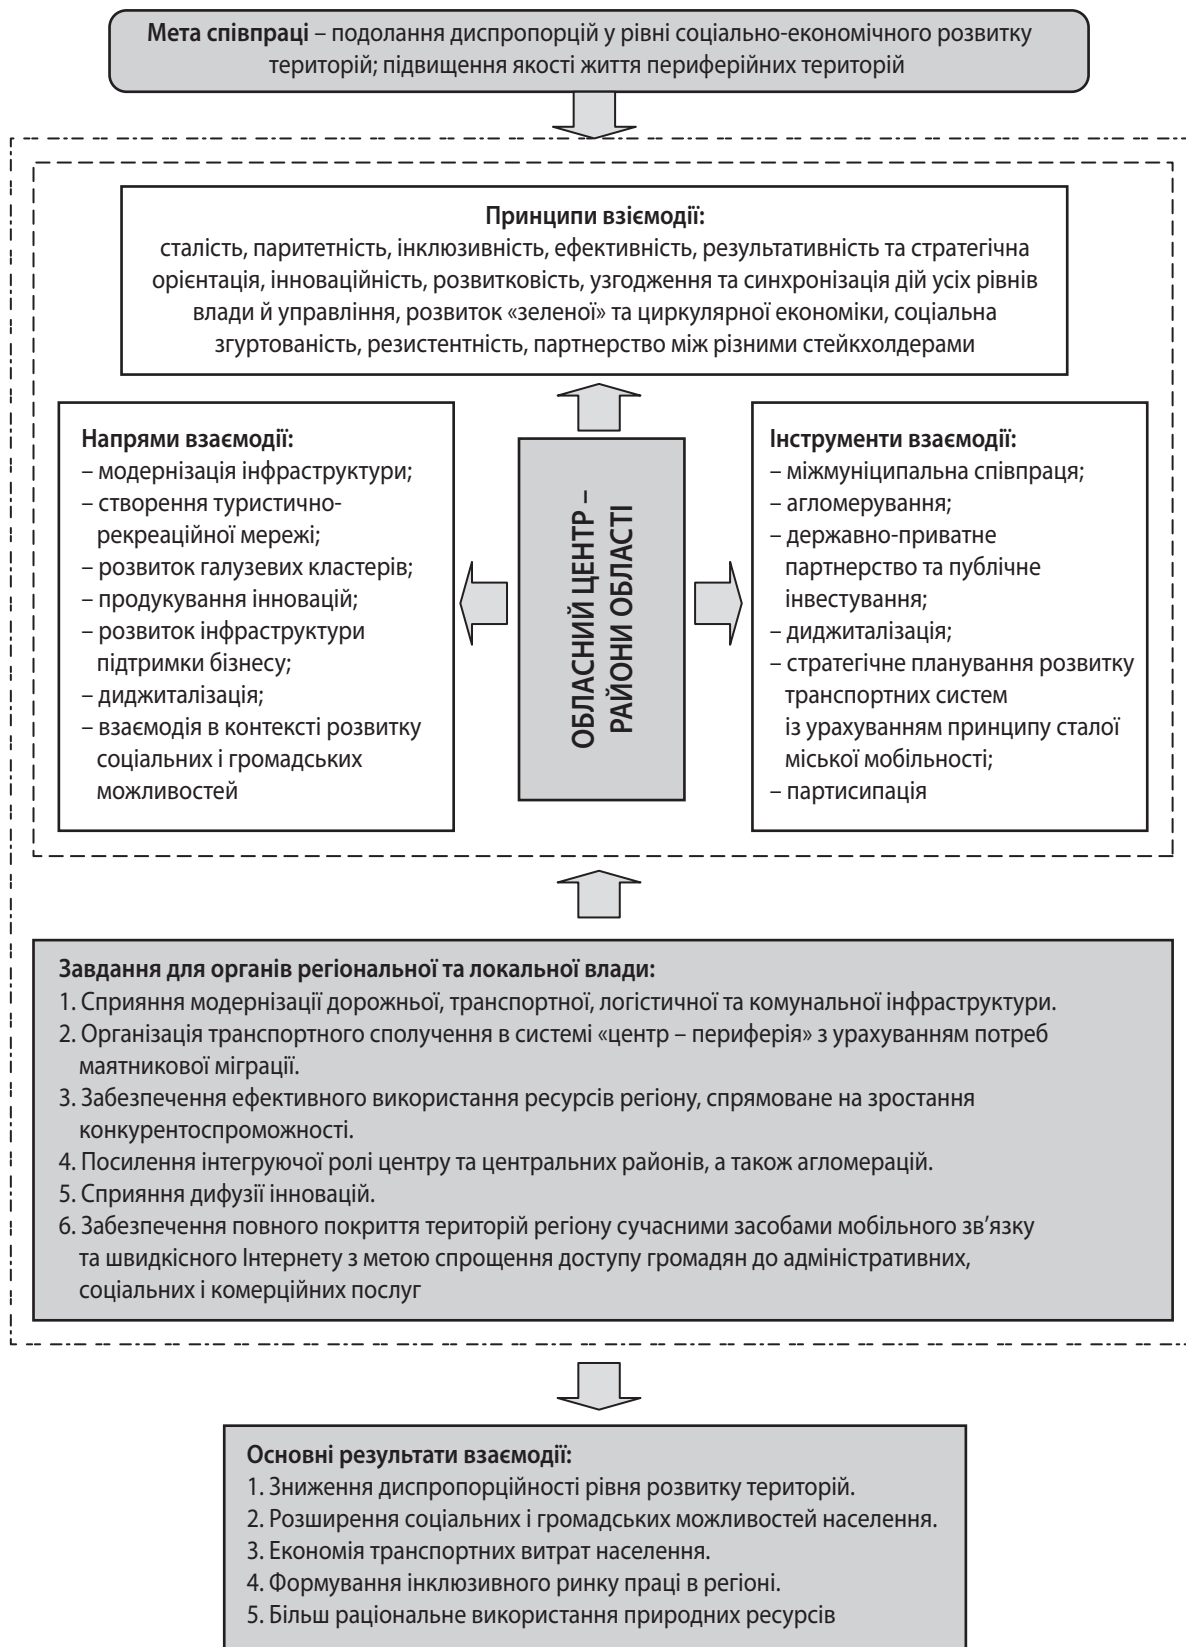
**Мета співпраці** – подолання диспропорцій у рівні соціально-економічного розвитку територій; підвищення якості життя периферійних територій

**Принципи взісмодії:**
сталість, паритетність, інклюзивність, ефективність, результативність та стратегічна орієнтація, інноваційність, розвитковість, узгодження та синхронізація дій усіх рівнів влади й управління, розвиток «зеленої» та циркулярної економіки, соціальна згуртованість, резистентність, партнерство між різними стейкхолдерами

**Напрями взаємодії:**
– модернізація інфраструктури;
– створення туристично-рекреаційної мережі;
– розвиток галузевих кластерів;
– продукування інновацій;
– розвиток інфраструктури підтримки бізнесу;
– диджиталізація;
– взаємодія в контексті розвитку соціальних і громадських можливостей

ОБЛАСНИЙ ЦЕНТР – РАЙОНИ ОБЛАСТІ

**Інструменти взаємодії:**
– міжмуніципальна співпраця;
– агломерування;
– державно-приватне партнерство та публічне інвестування;
– диджиталізація;
– стратегічне планування розвитку транспортних систем із урахуванням принципу сталої міської мобільності;
– партисипація

**Завдання для органів регіональної та локальної влади:**
1. Сприяння модернізації дорожньої, транспортної, логістичної та комунальної інфраструктури.
2. Організація транспортного сполучення в системі «центр – периферія» з урахуванням потреб маятникової міграції.
3. Забезпечення ефективного використання ресурсів регіону, спрямоване на зростання конкурентоспроможності.
4. Посилення інтегруючої ролі центру та центральних районів, а також агломерацій.
5. Сприяння дифузії інновацій.
6. Забезпечення повного покриття територій регіону сучасними засобами мобільного зв'язку та швидкісного Інтернету з метою спрощення доступу громадян до адміністративних, соціальних і комерційних послуг

**Основні результати взаємодії:**
1. Зниження диспропорційності рівня розвитку територій.
2. Розширення соціальних і громадських можливостей населення.
3. Економія транспортних витрат населення.
4. Формування інклюзивного ринку праці в регіоні.
5. Більш раціональне використання природних ресурсів